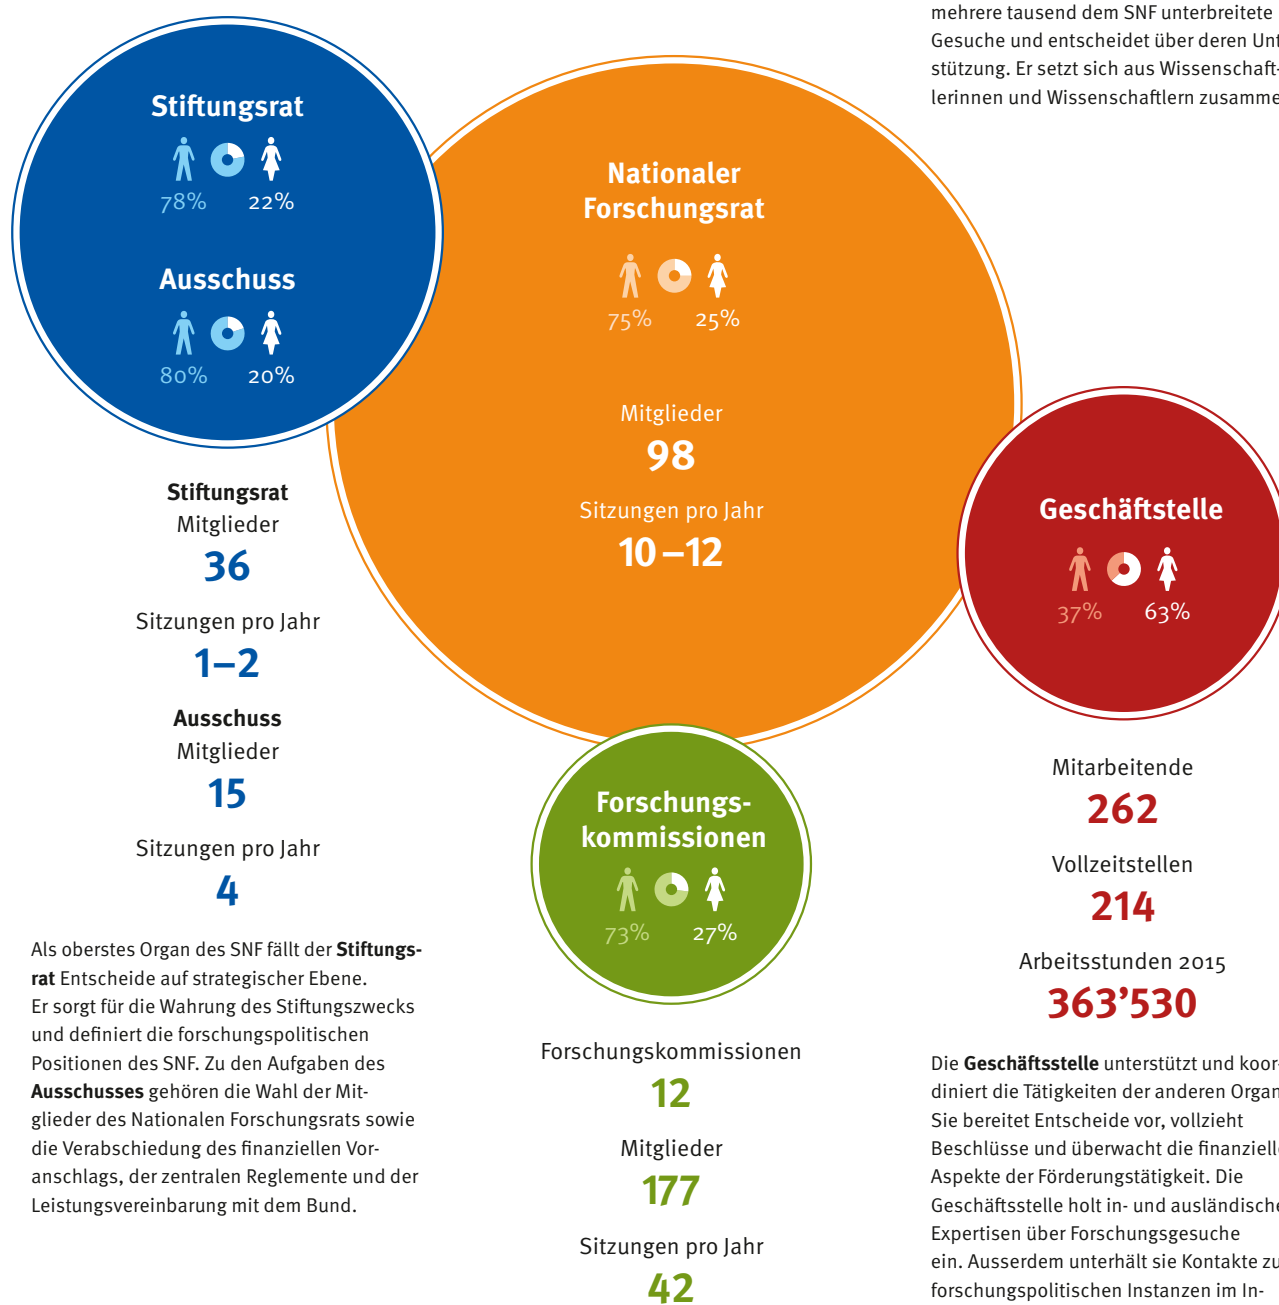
mehrere tausend dem SNF unterbreitete Gesuche und entscheidet über deren Unt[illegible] stützung. Er setzt sich aus Wissenschaft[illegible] lerinnen und Wissenschaftlern zusamme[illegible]

Stiftungsrat

78% 22%

Ausschuss

80% 20%

Nationaler Forschungsrat

75% 25%

Mitglieder
98

Sitzungen pro Jahr
10 – 12

Geschäftstelle

37% 63%

Stiftungsrat
Mitglieder
36

Sitzungen pro Jahr
1–2

Ausschuss
Mitglieder
15

Sitzungen pro Jahr
4

Als oberstes Organ des SNF fällt der **Stiftungsrat** Entscheide auf strategischer Ebene. Er sorgt für die Wahrung des Stiftungszwecks und definiert die forschungspolitischen Positionen des SNF. Zu den Aufgaben des **Ausschusses** gehören die Wahl der Mitglieder des Nationalen Forschungsrats sowie die Verabschiedung des finanziellen Voranschlags, der zentralen Reglemente und der Leistungsvereinbarung mit dem Bund.

Forschungskommissionen

73% 27%

Forschungskommissionen
12

Mitglieder
177

Sitzungen pro Jahr
42

Mitarbeitende
262

Vollzeitstellen
214

Arbeitsstunden 2015
363’530

Die **Geschäftsstelle** unterstützt und koor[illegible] diniert die Tätigkeiten der anderen Organ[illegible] Sie bereitet Entscheide vor, vollzieht Beschlüsse und überwacht die finanziell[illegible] Aspekte der Förderungstätigkeit. Die Geschäftsstelle holt in- und ausländisch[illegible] Expertisen über Forschungsgesuche ein. Ausserdem unterhält sie Kontakte zu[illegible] forschungspolitischen Instanzen im In-